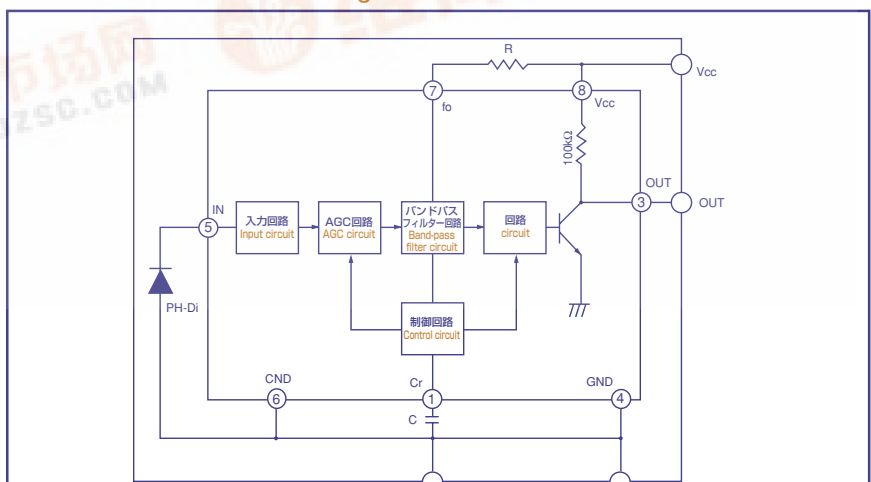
市场网
zsc.com

R
Vcc
7
fo
8
Vcc
100kΩ
OUT
3
OUT
IN
5
入力回路
Input circuit
AGC回路
AGC circuit
バンドパス
フィルター回路
Band-pass
filter circuit
回路
circuit
PH-Di
制御回路
Control circuit
CND
6
Cr
1
C
GND
4